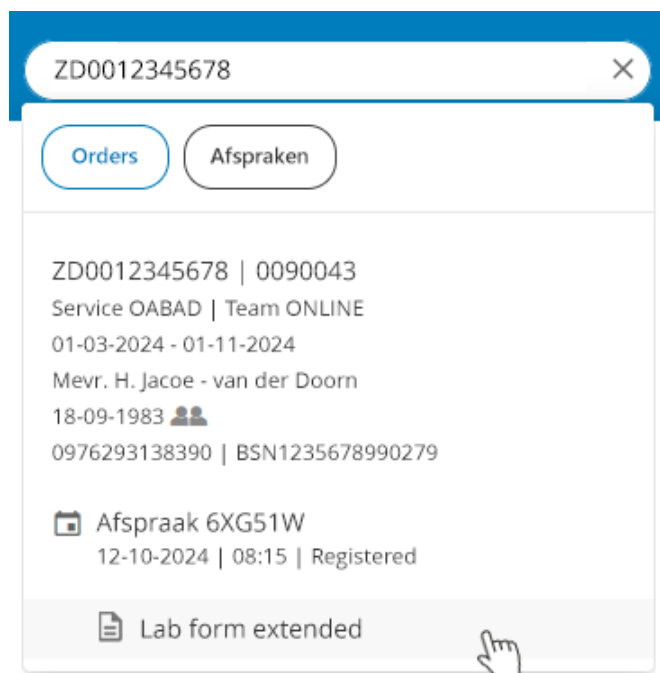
ZD0012345678

Orders

Afspraken

ZD0012345678 | 0090043
Service OABAD | Team ONLINE
01-03-2024 - 01-11-2024
Mevr. H. Jacoe - van der Doorn
18-09-1983
0976293138390 | BSN1235678990279

Afspraak 6XG51W
12-10-2024 | 08:15 | Registered

Lab form extended